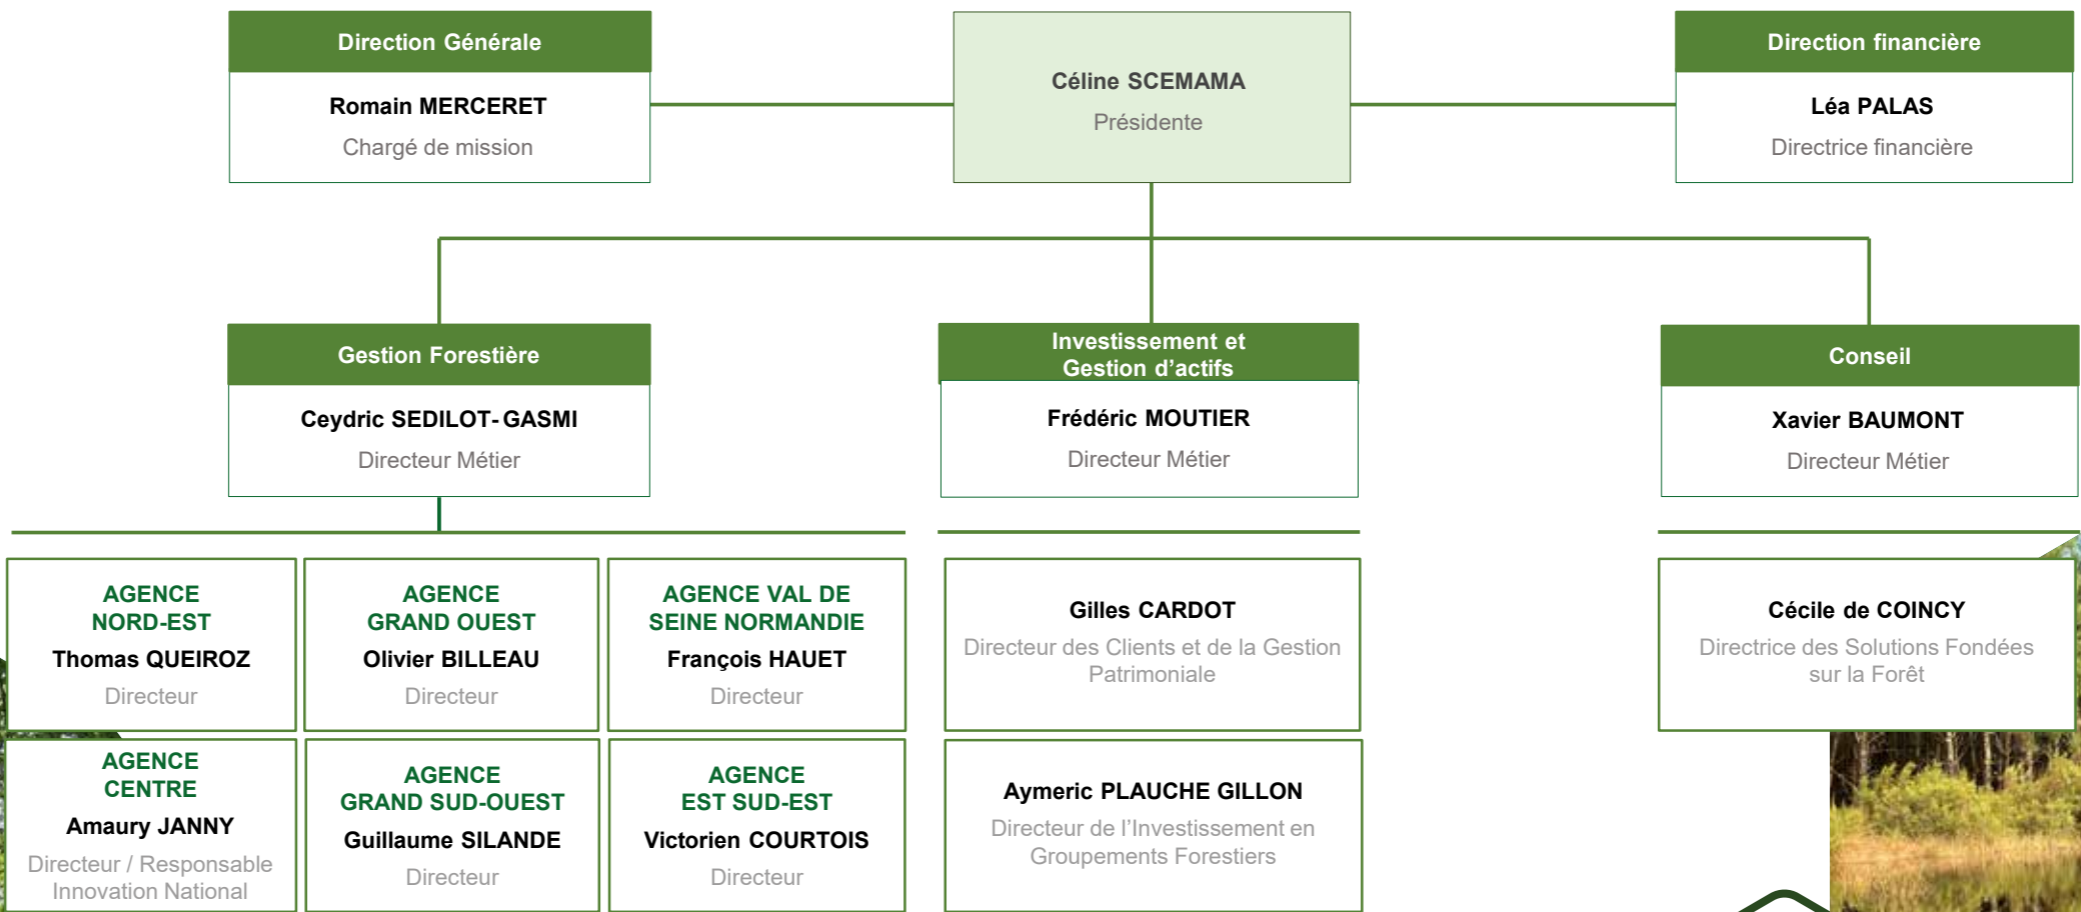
Direction Générale
Romain MERCERET
Chargé de mission

Céline SCEMAMA
Présidente

Direction financière
Léa PALAS
Directrice financière

Gestion Forestière
Ceydric SEDILOT-GASMI
Directeur Métier

Investissement et Gestion d'actifs
Frédéric MOUTIER
Directeur Métier

Conseil
Xavier BAUMONT
Directeur Métier

AGENCE NORD-EST
Thomas QUEIROZ
Directeur

AGENCE GRAND OUEST
Olivier BILLEAU
Directeur

AGENCE VAL DE SEINE NORMANDIE
François HAUET
Directeur

AGENCE CENTRE
Amaury JANNY
Directeur / Responsable Innovation National

AGENCE GRAND SUD-OUEST
Guillaume SILANDE
Directeur

AGENCE EST SUD-EST
Victorien COURTOIS
Directeur

Gilles CARDOT
Directeur des Clients et de la Gestion Patrimoniale

Aymeric PLAUCHE GILLON
Directeur de l'Investissement en Groupements Forestiers

Cécile de COINCY
Directrice des Solutions Fondées sur la Forêt